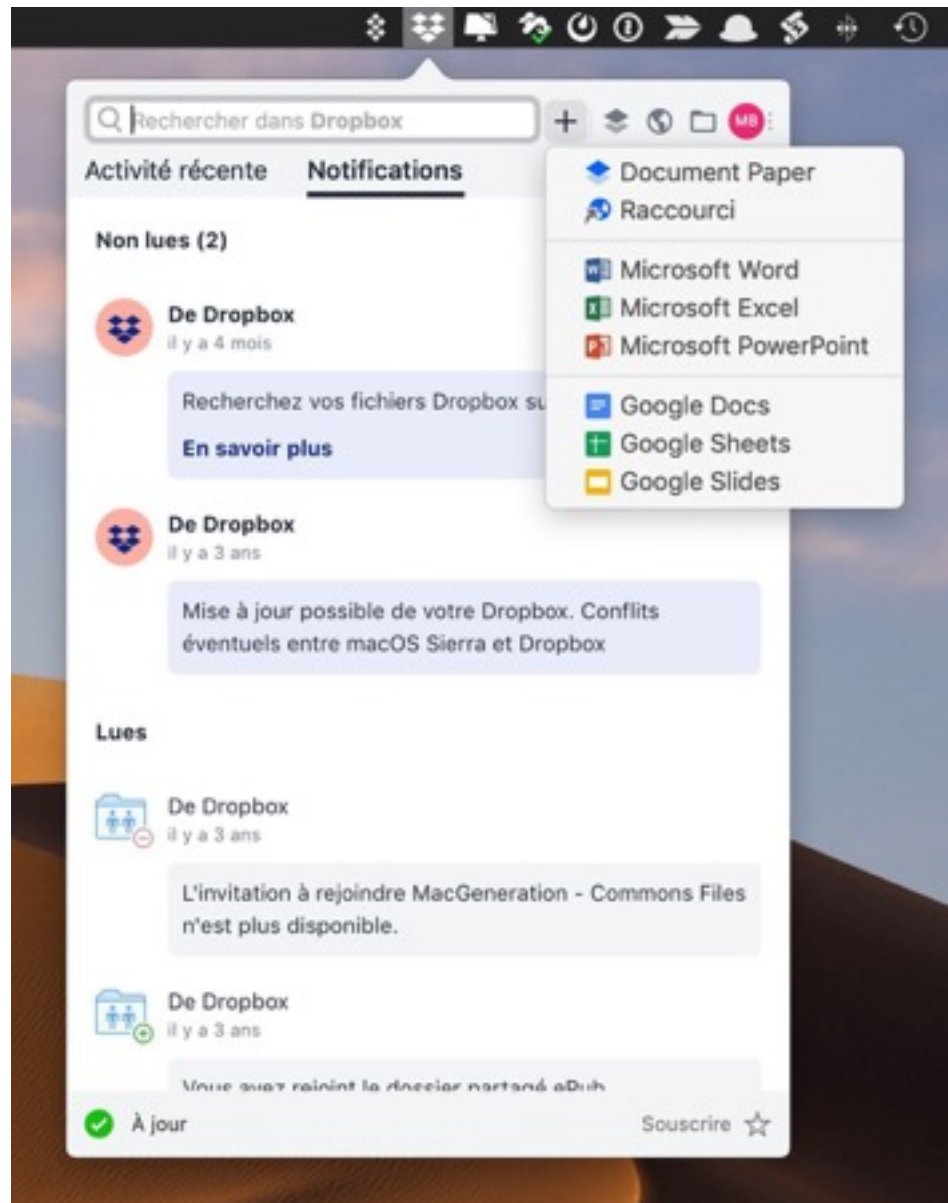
Rechercher dans Dropbox

+

MB

Activité récente Notifications

Document Paper
Raccourci

Microsoft Word
Microsoft Excel
Microsoft PowerPoint

Google Docs
Google Sheets
Google Slides

Non lues (2)

De Dropbox
il y a 4 mois

Recherchez vos fichiers Dropbox su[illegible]

En savoir plus

De Dropbox
il y a 3 ans

Mise à jour possible de votre Dropbox. Conflits éventuels entre macOS Sierra et Dropbox

Lues

De Dropbox
il y a 3 ans

L'invitation à rejoindre MacGeneration - Commons Files n'est plus disponible.

De Dropbox
il y a 3 ans

Vous avez rejoint le dossier partagé ePub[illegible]

À jour

Souscrire